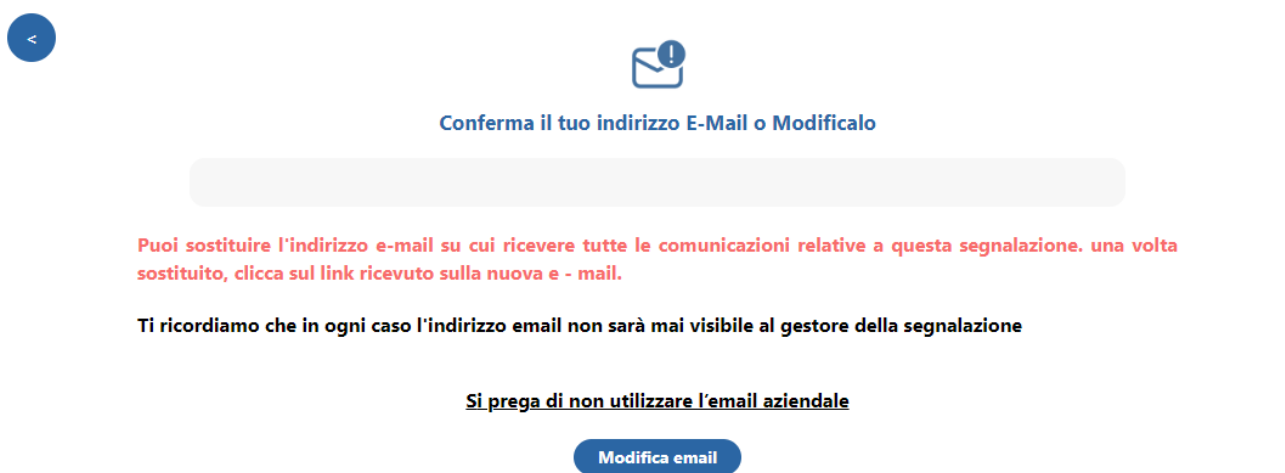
<

Conferma il tuo indirizzo E-Mail o Modificalo

Puoi sostituire l'indirizzo e-mail su cui ricevere tutte le comunicazioni relative a questa segnalazione. una volta sostituito, clicca sul link ricevuto sulla nuova e - mail.

Ti ricordiamo che in ogni caso l'indirizzo email non sarà mai visibile al gestore della segnalazione

Si prega di non utilizzare l'email aziendale

Modifica email